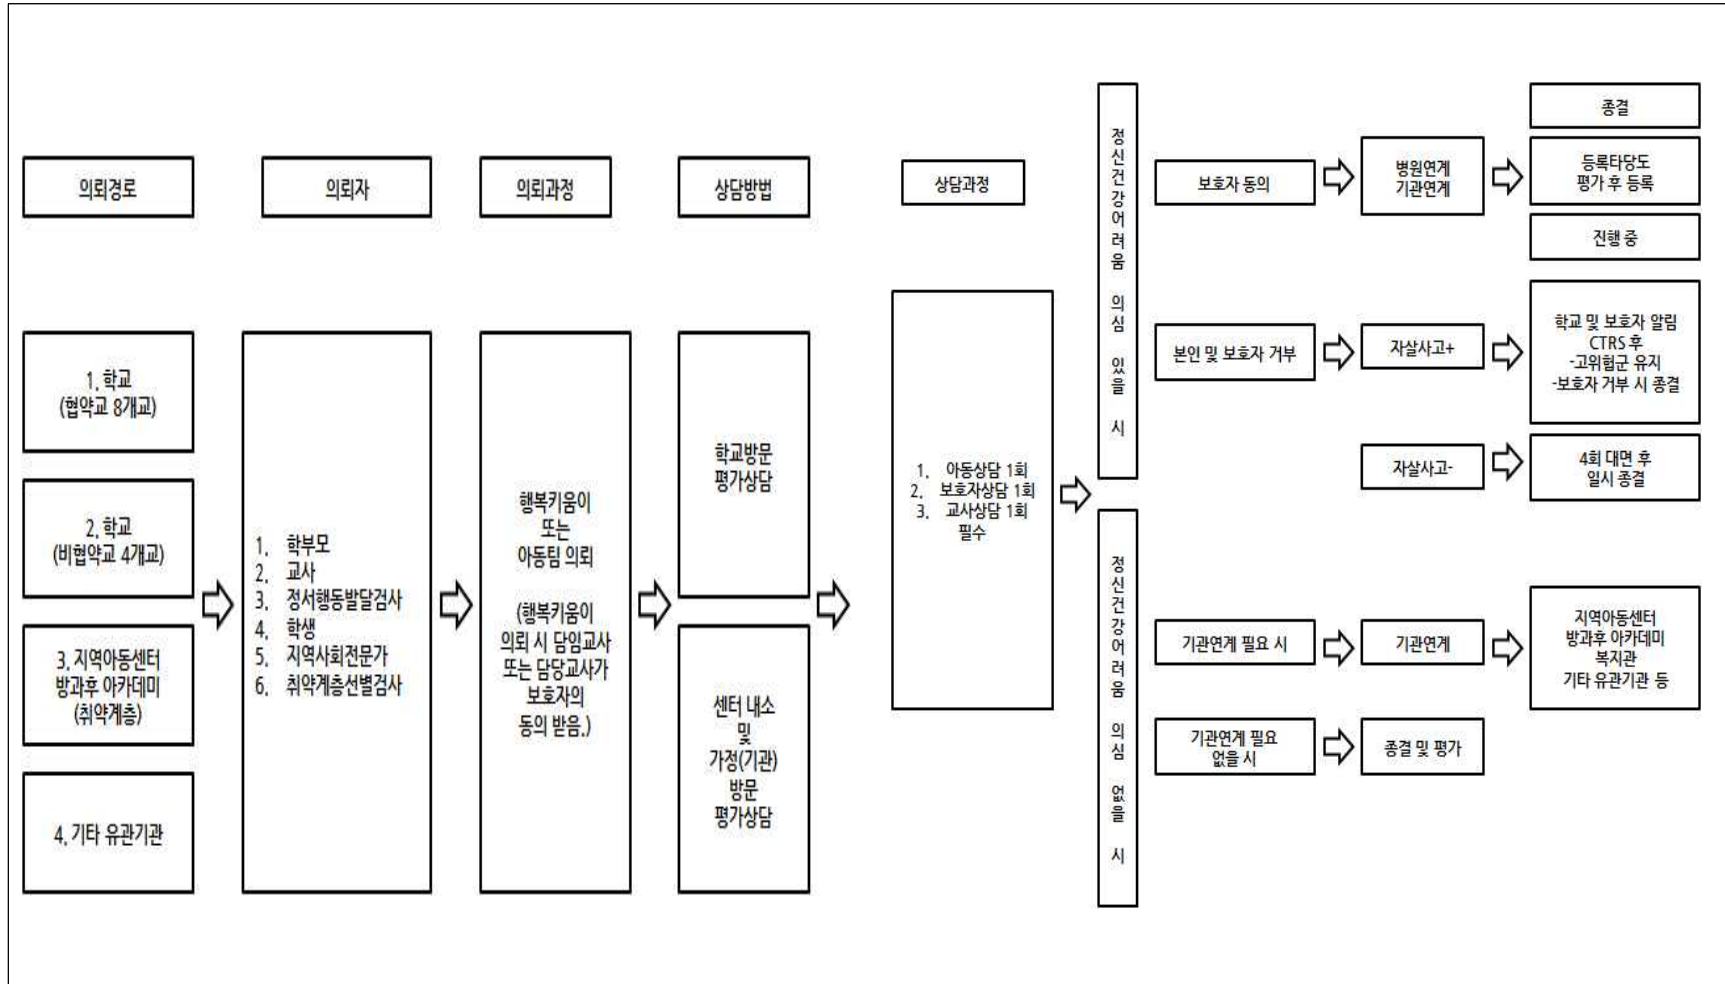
의뢰경로

의뢰자

의뢰과정

상담방법

상담과정

1. 학교 (협약교 8개교)

2. 학교 (비협약교 4개교)

3. 지역아동센터 방과후 아카데미 (취약계층)

4. 기타 유관기관

1. 학부모
2. 교사
3. 정서행동발달검사
4. 학생
5. 지역사회전문가
6. 취약계층선별검사

행복키움이 또는 아동팀 의뢰

(행복키움이 의뢰 시 담임교사 또는 담당교사가 보호자의 동의 받음.)

학교방문 평가상담

센터 내소 및 가정(기관) 방문 평가상담

1. 아동상담 1회
2. 보호자상담 1회
3. 교사상담 1회
필수

정신건강어려움 의심 있을 시

정신건강어려움 의심 없을 시

보호자 동의

병원연계 기관연계

종결

등록타당도 평가 후 등록

진행 중

본인 및 보호자 거부

자살사고+

학교 및 보호자 알림 CTRS 후 -고위험군 유지 -보호자 거부 시 종결

자살사고-

4회 대면 후 일시 종결

기관연계 필요 시

기관연계

지역아동센터 방과후 아카데미 복지관 기타 유관기관 등

기관연계 필요 없을 시

종결 및 평가